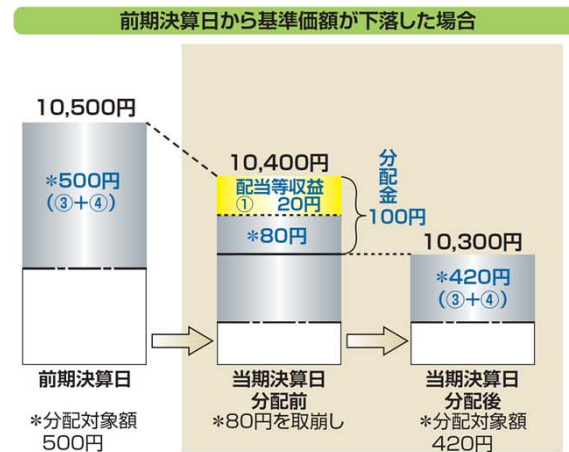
前期決算日から基準価額が下落した場合

10,500円

＊500円
（③＋④）

10,400円

配当等収益
① 20円

＊80円

分配金
100円

10,300円

＊420円
（③＋④）

前期決算日

＊分配対象額
500円

当期決算日
分配前
＊80円を取崩し

当期決算日
分配後
＊分配対象額
420円